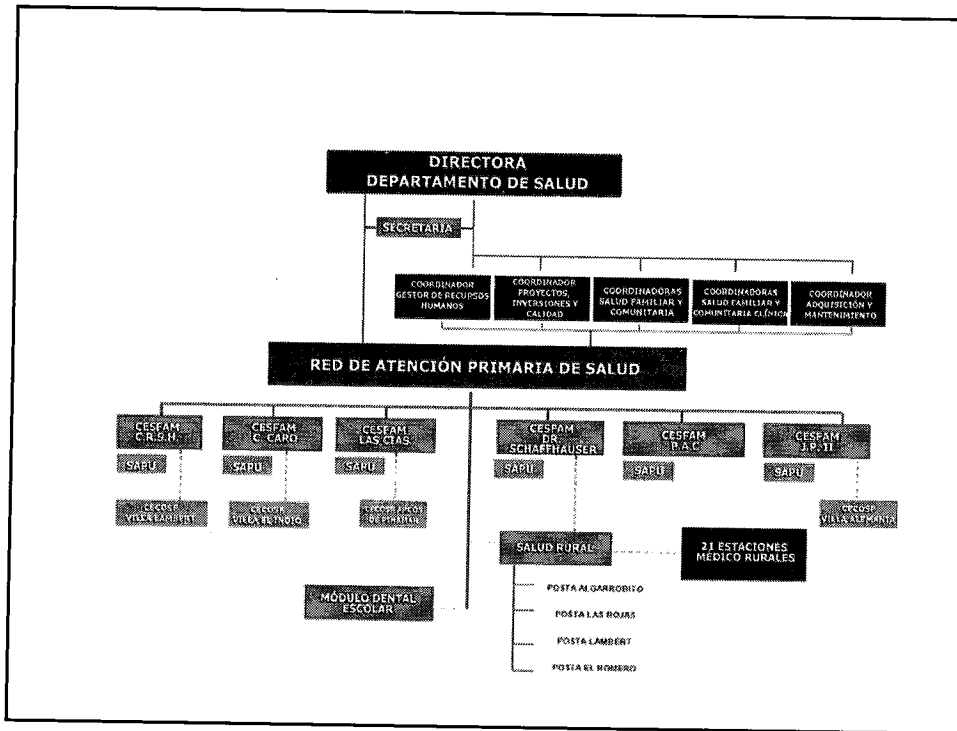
DIRECTORA
DEPARTAMENTO DE SALUD

SECRETARIA

COORDINADOR GESTOR DE RECURSOS HUMANOS

COORDINADOR PROYECTOS, INVERSIONES Y CALIDAD

COORDINADORAS SALUD FAMILIAR Y COMUNITARIA

COORDINADORAS SALUD FAMILIAR Y COMUNITARIA CLÍNICA

COORDINADOR ADQUISICIÓN Y MANTENIMIENTO

RED DE ATENCIÓN PRIMARIA DE SALUD

CESFAM C.R.S.H.

SAPU

CECOSF VILLA LAMBERT

CESFAM C. CARO

SAPU

CECOSF VILLA EL INDIO

CESFAM LAS CIAS.

SAPU

CECOSF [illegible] DE PINAMAR

CESFAM DR. SCHAFFHAUSER

SAPU

CESFAM P.A.C.

SAPU

CESFAM J.P. II

SAPU

CECOSF VILLA ALEMANIA

SALUD RURAL

21 ESTACIONES MÉDICO RURALES

POSTA ALGARROBITO

POSTA LAS ROJAS

POSTA LAMBERT

POSTA EL ROMERO

MÓDULO DENTAL ESCOLAR